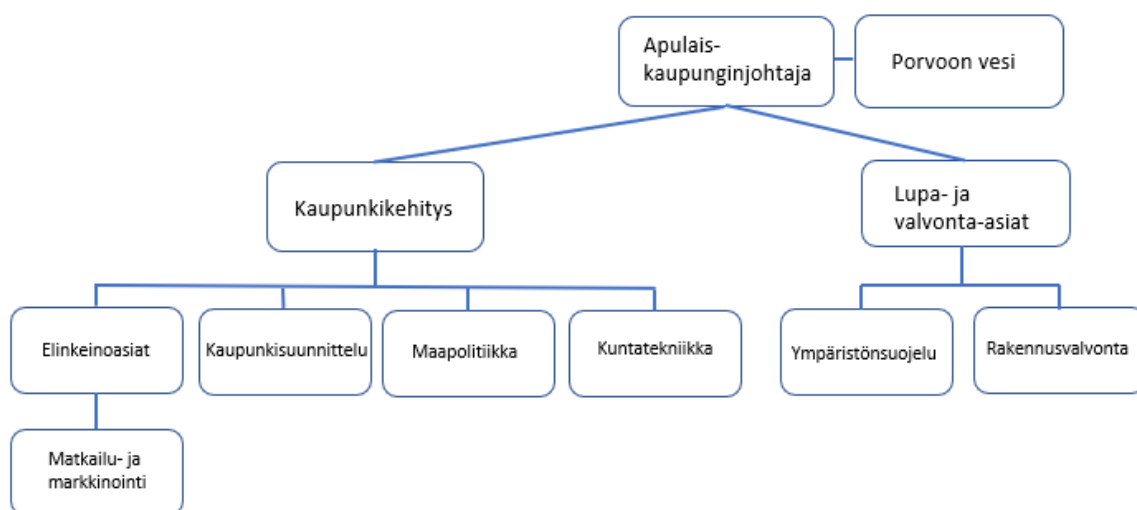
Apulaiskaupunginjohtaja

Porvoon vesi

Kaupunkikehitys

Lupa- ja valvonta-asiat

Elinkeinoasiat

Kaupunkisuunnittelu

Maapolitiikka

Kuntatekniikka

Ympäristönsuojelu

Rakennusvalvonta

Matkailu- ja markkinointi